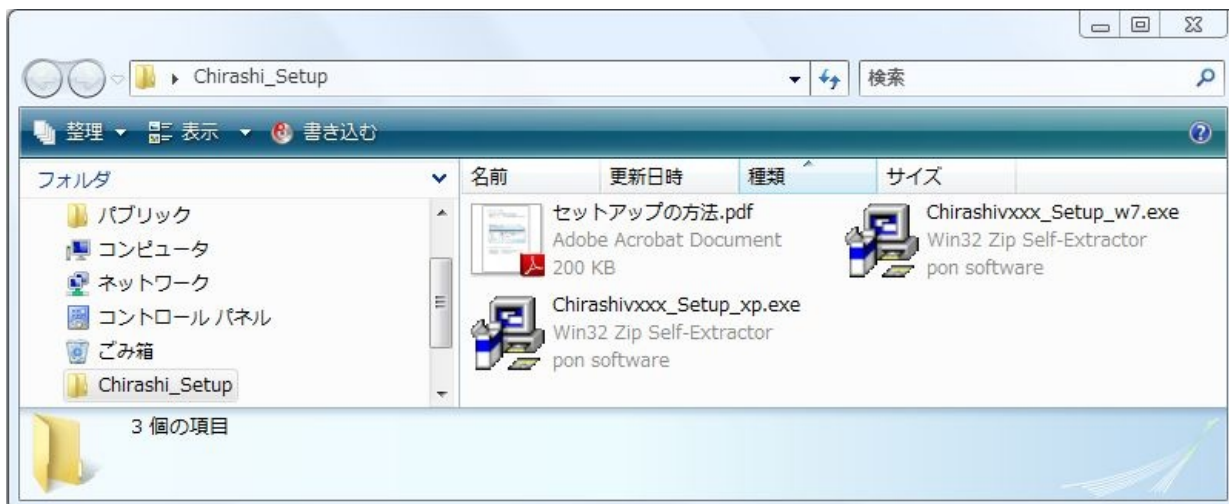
▸ Chirashi_Setup

検索

整理 ▾ 表示 ▾ 書き込む

フォルダ

パブリック
コンピュータ
ネットワーク
コントロール パネル
ごみ箱
Chirashi_Setup

| 名前 | 更新日時 | 種類 | サイズ |
|---|---|---|---|

セットアップの方法.pdf
Adobe Acrobat Document
200 KB

Chirashivxxx_Setup_w7.exe
Win32 Zip Self-Extractor
pon software

Chirashivxxx_Setup_xp.exe
Win32 Zip Self-Extractor
pon software

3 個の項目